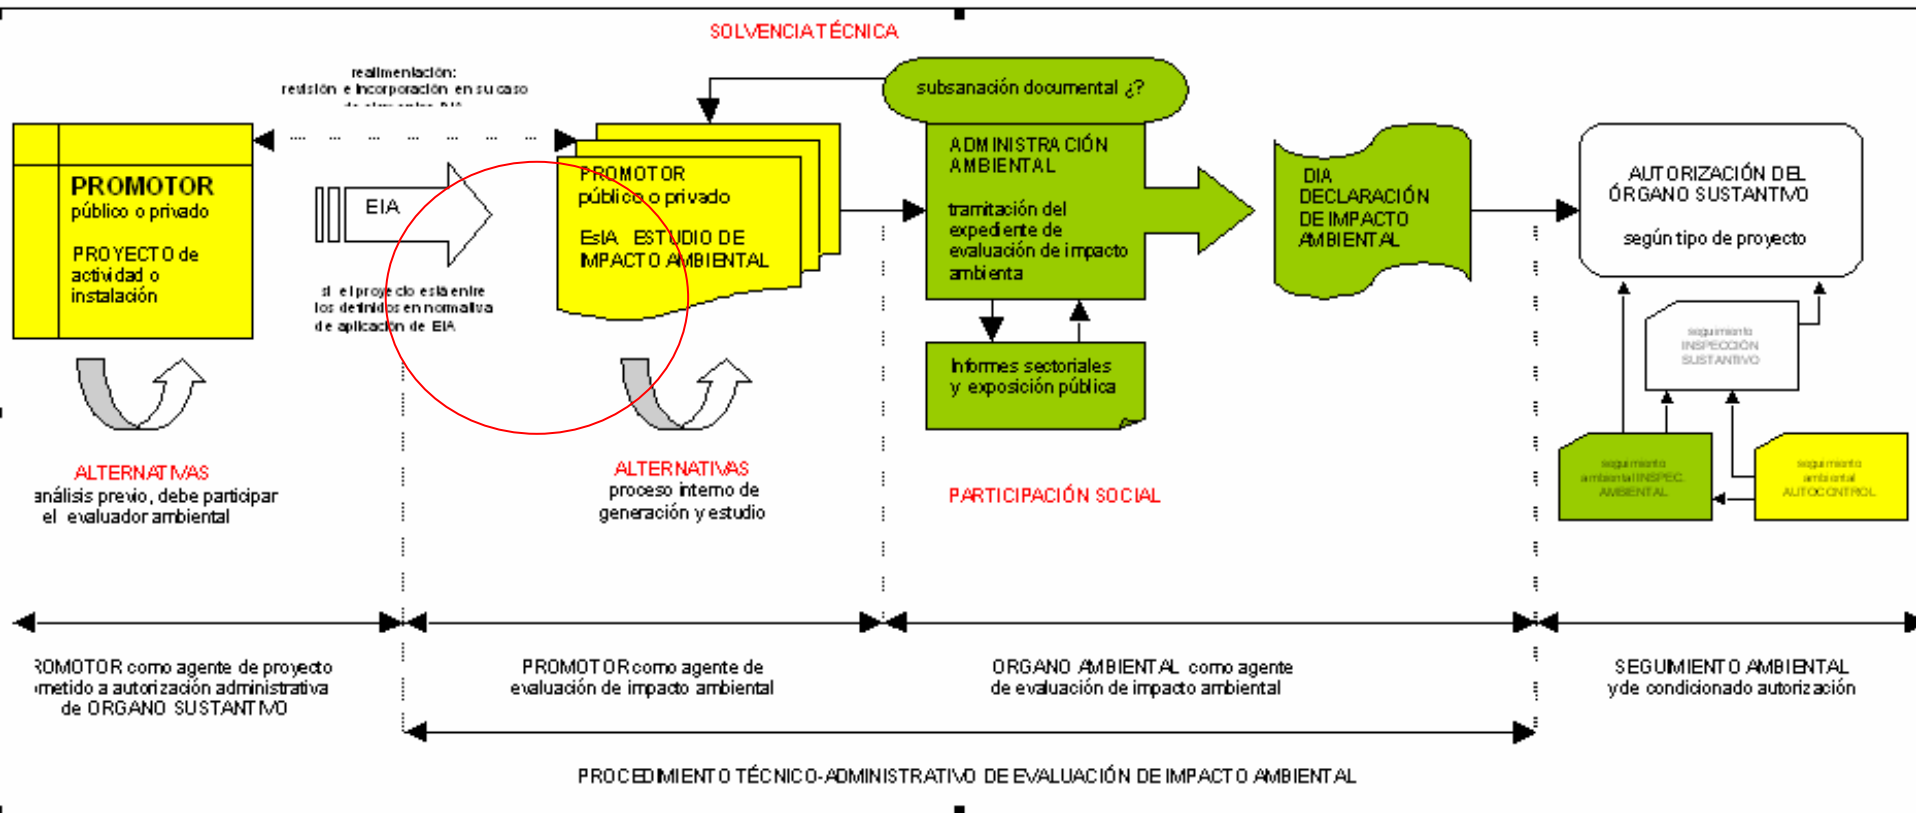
SOLVENCIA TÉCNICA

realimentación: revisión e incorporación en su caso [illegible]

subsanación documental ¿?

PROMOTOR
público o privado

PROYECTO de actividad o instalación

EIA

si el proyecto está entre los definidos en normativa de aplicación de EIA

PROMOTOR
público o privado

EsIA ESTUDIO DE IMPACTO AMBIENTAL

ADMINISTRACIÓN AMBIENTAL

tramitación del expediente de evaluación de impacto ambienta

Informes sectoriales y exposición pública

DIA
DECLARACIÓN DE IMPACTO AMBIENTAL

AUTORIZACIÓN DEL ÓRGANO SUSTANTIVO

según tipo de proyecto

seguimiento INSPECCIÓN SUSTANTIVO

seguimiento ambiental INSPEC AMBIENTAL

seguimiento ambiental AUTOCONTROL

ALTERNATIVAS
análisis previo, debe participar el evaluador ambiental

ALTERNATIVAS
proceso interno de generación y estudio

PARTICIPACIÓN SOCIAL

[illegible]ROMOTOR como agente de proyecto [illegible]metido a autorización administrativa de ORGANO SUSTANTIVO

PROMOTOR como agente de evaluación de impacto ambiental

ORGANO AMBIENTAL como agente de evaluación de impacto ambiental

SEGUIMIENTO AMBIENTAL y de condicionado autorización

PROCEDIMIENTO TÉCNICO-ADMINISTRATIVO DE EVALUACIÓN DE IMPACTO AMBIENTAL